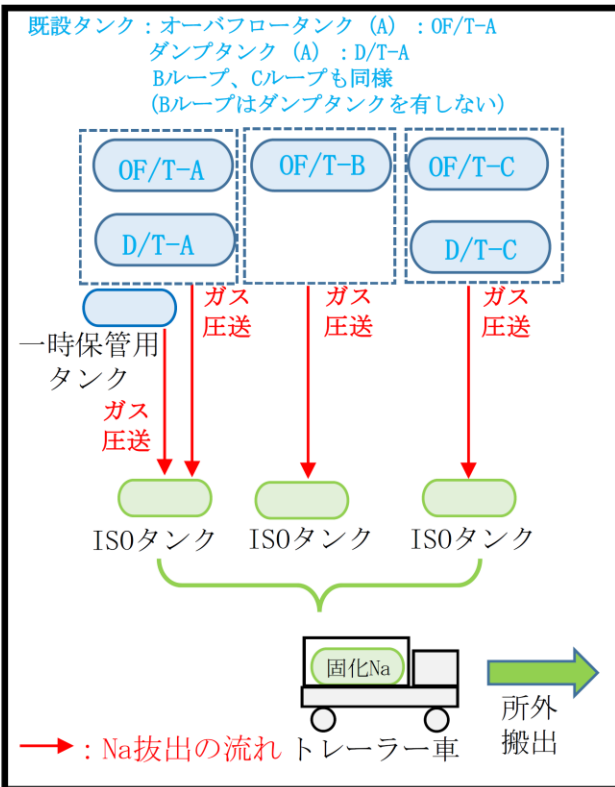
既設タンク：オーバフロータンク（A）：OF/T-A
ダンプタンク（A）：D/T-A
Bループ、Cループも同様
（Bループはダンプタンクを有しない）

OF/T-A
D/T-A
OF/T-B
OF/T-C
D/T-C

一時保管用タンク
ガス圧送
ガス圧送
ガス圧送
ガス圧送

ISOタンク　ISOタンク　ISOタンク

固化Na

所外搬出

：Na抜出の流れ　トレーラー車